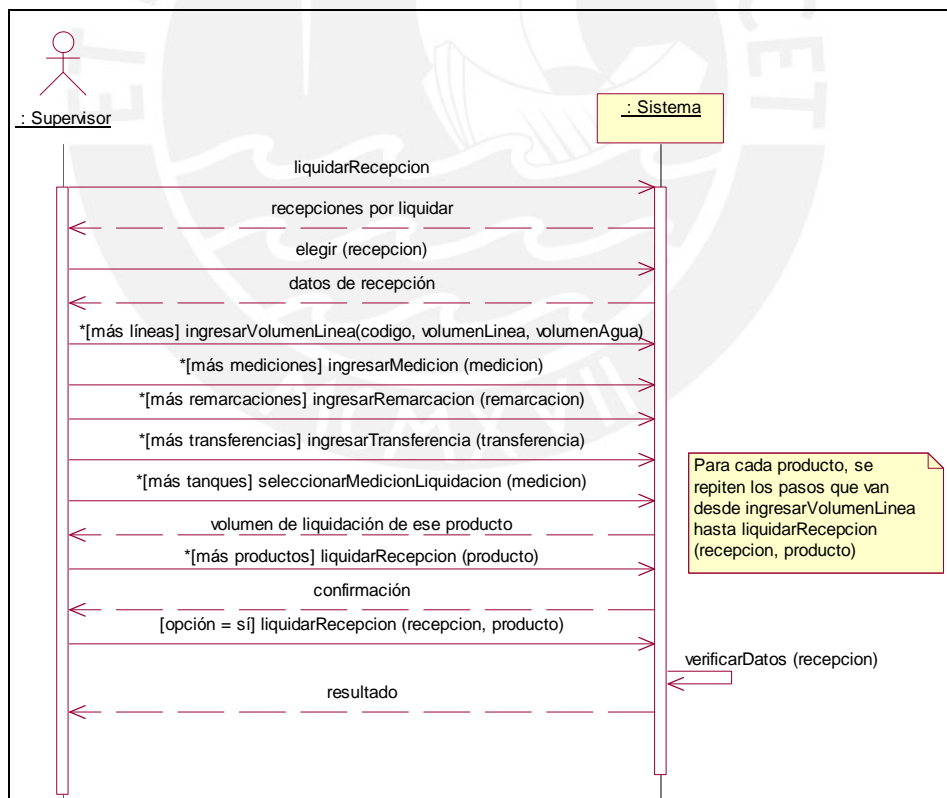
: Supervisor

: Sistema

liquidarRecepcion

recepciones por liquidar

elegir (recepcion)

datos de recepción

*[más líneas] ingresarVolumenLinea(codigo, volumenLinea, volumenAgua)

*[más mediciones] ingresarMedicion (medicion)

*[más remarcaciones] ingresarRemarcacion (remarcacion)

*[más transferencias] ingresarTransferencia (transferencia)

*[más tanques] seleccionarMedicionLiquidacion (medicion)

Para cada producto, se repiten los pasos que van desde ingresarVolumenLinea hasta liquidarRecepcion (recepcion, producto)

volumen de liquidación de ese producto

*[más productos] liquidarRecepcion (producto)

confirmación

[opción = sí] liquidarRecepcion (recepcion, producto)

verificarDatos (recepcion)

resultado